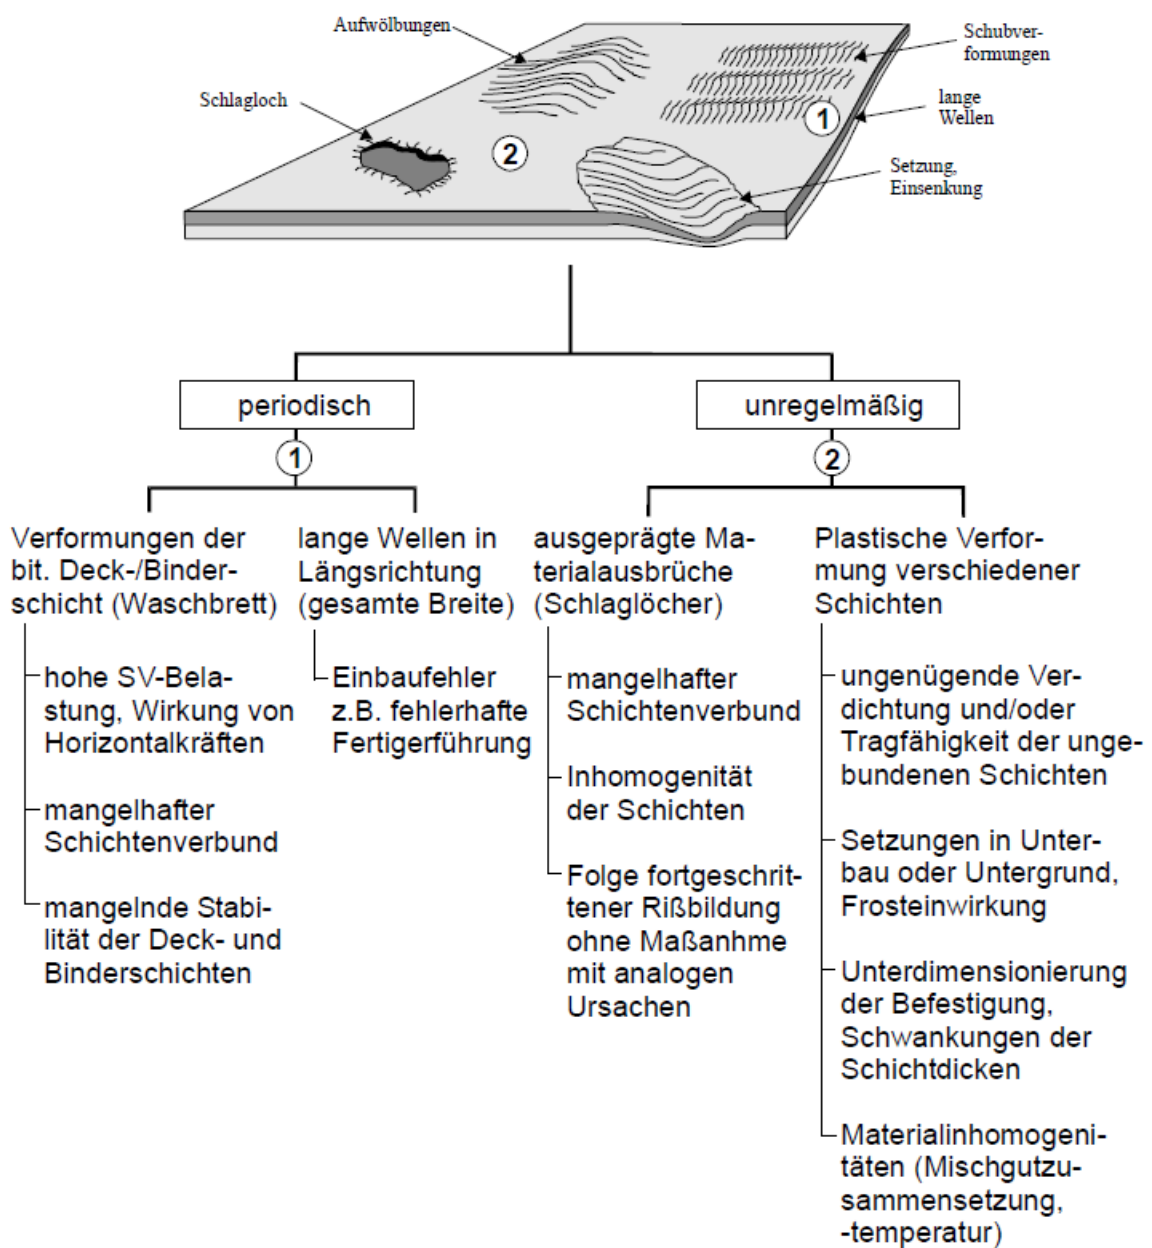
Aufwölbungen

Schubverformungen

Schlagloch

lange Wellen

1

2

Setzung, Einsenkung

periodisch

unregelmäßig

1

2

Verformungen der bit. Deck-/Binderschicht (Waschbrett)

hohe SV-Belastung, Wirkung von Horizontalkräften

mangelhafter Schichtenverbund

mangelnde Stabilität der Deck- und Binderschichten

lange Wellen in Längsrichtung (gesamte Breite)

Einbaufehler z.B. fehlerhafte Fertigerführung

ausgeprägte Materialausbrüche (Schlaglöcher)

mangelhafter Schichtenverbund

Inhomogenität der Schichten

Folge fortgeschrittener Rißbildung ohne Maßanhme mit analogen Ursachen

Plastische Verformung verschiedener Schichten

ungenügende Verdichtung und/oder Tragfähigkeit der ungebundenen Schichten

Setzungen in Unterbau oder Untergrund, Frosteinwirkung

Unterdimensionierung der Befestigung, Schwankungen der Schichtdicken

Materialinhomogenitäten (Mischgutzusammensetzung, -temperatur)